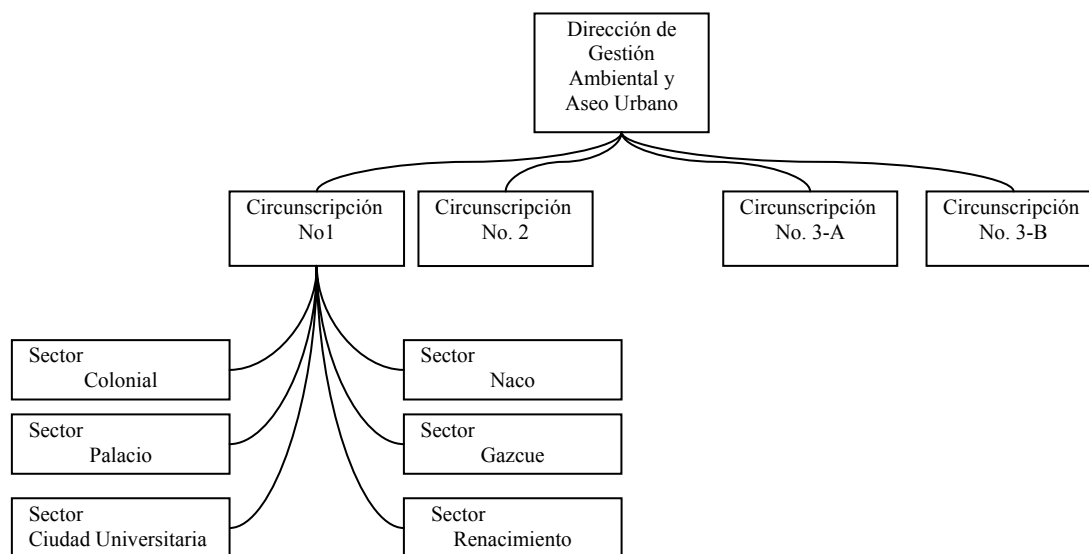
Dirección de Gestión Ambiental y Aseo Urbano

Circunscripción No1

Circunscripción No. 2

Circunscripción No. 3-A

Circunscripción No. 3-B

Sector Colonial

Sector Naco

Sector Palacio

Sector Gazcue

Sector Ciudad Universitaria

Sector Renacimiento